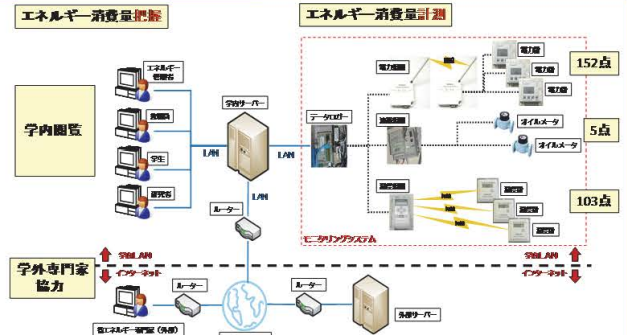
エネルギー消費量把握

エネルギー消費量計測

エネルギー管理者

教職員

学生

研究者

学内閲覧

学内サーバー

LAN

LAN

LAN

ルーター

データロガー

電力計測

流量計測

温度計測

電力量

電力量

電力量

電力量

オイルメータ

オイルメータ

温度計

温度計

温度計

152点

5点

103点

モニタリングシステム

学内LAN

インターネット

学外専門家協力

学内LAN

インターネット

ルーター

ルーター

外部サーバー

省エネルギー専門家（外部）